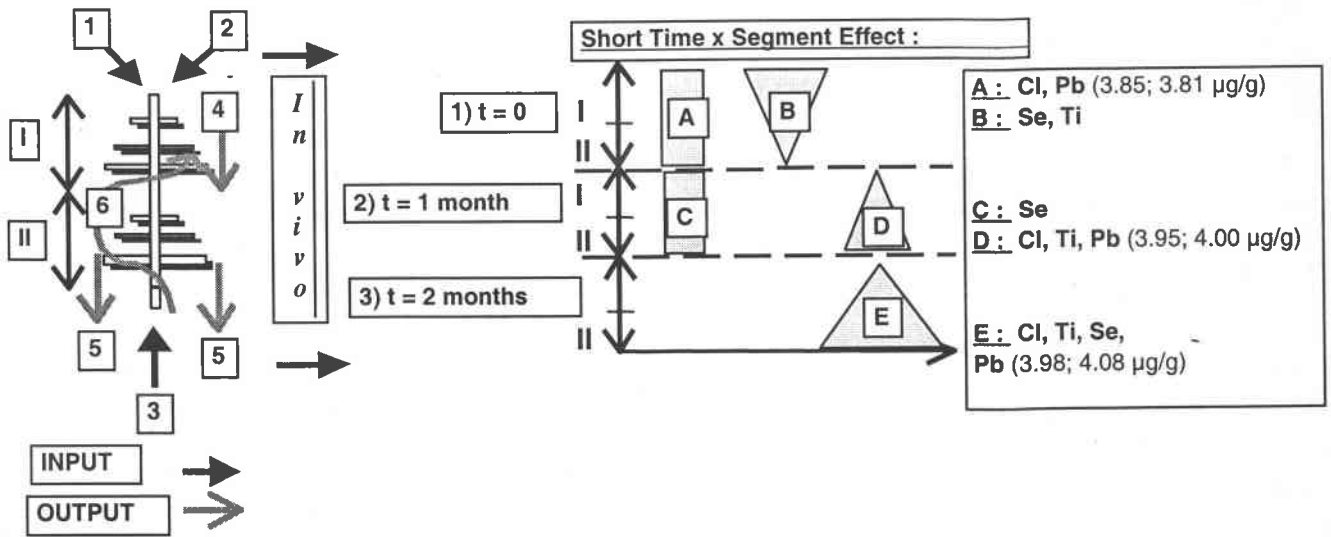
1
2
I
4
6
II
5
3
5
INPUT
OUTPUT

I
n
v
i
v
o

Short Time x Segment Effect :

1) t = 0
2) t = 1 month
3) t = 2 months

I
II
I
II
I
II

A
B
C
D
E

A : Cl, Pb (3.85; 3.81 µg/g)
B : Se, Ti

C : Se
D : Cl, Ti, Pb (3.95; 4.00 µg/g)

E : Cl, Ti, Se, Pb (3.98; 4.08 µg/g)